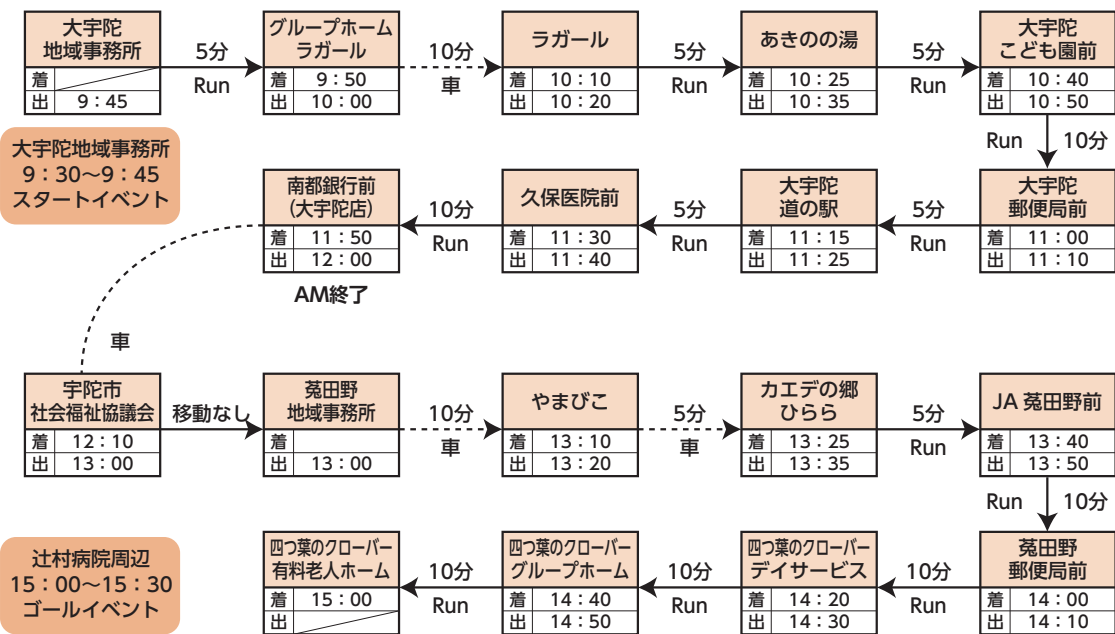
大宇陀地域事務所
| 着 | |
|---|---|
| 出 | 9：45 |

5分 Run

グループホームラガール
| 着 | 9：50 |
|---|---|
| 出 | 10：00 |

10分 車

ラガール
| 着 | 10：10 |
|---|---|
| 出 | 10：20 |

5分 Run

あきのの湯
| 着 | 10：25 |
|---|---|
| 出 | 10：35 |

5分 Run

大宇陀こども園前
| 着 | 10：40 |
|---|---|
| 出 | 10：50 |

Run 10分

大宇陀郵便局前
| 着 | 11：00 |
|---|---|
| 出 | 11：10 |

5分 Run

大宇陀道の駅
| 着 | 11：15 |
|---|---|
| 出 | 11：25 |

5分 Run

久保医院前
| 着 | 11：30 |
|---|---|
| 出 | 11：40 |

10分 Run

南都銀行前（大宇陀店）
| 着 | 11：50 |
|---|---|
| 出 | 12：00 |

AM終了

大宇陀地域事務所 9：30～9：45 スタートイベント

車

宇陀市社会福祉協議会
| 着 | 12：10 |
|---|---|
| 出 | 13：00 |

移動なし

菟田野地域事務所
| 着 | |
|---|---|
| 出 | 13：00 |

10分 車

やまびこ
| 着 | 13：10 |
|---|---|
| 出 | 13：20 |

5分 車

カエデの郷ひらら
| 着 | 13：25 |
|---|---|
| 出 | 13：35 |

5分 Run

JA 菟田野前
| 着 | 13：40 |
|---|---|
| 出 | 13：50 |

Run 10分

菟田野郵便局前
| 着 | 14：00 |
|---|---|
| 出 | 14：10 |

10分 Run

四つ葉のクローバーデイサービス
| 着 | 14：20 |
|---|---|
| 出 | 14：30 |

10分 Run

四つ葉のクローバーグループホーム
| 着 | 14：40 |
|---|---|
| 出 | 14：50 |

10分 Run

四つ葉のクローバー有料老人ホーム
| 着 | 15：00 |
|---|---|
| 出 | |

辻村病院周辺 15：00～15：30 ゴールイベント